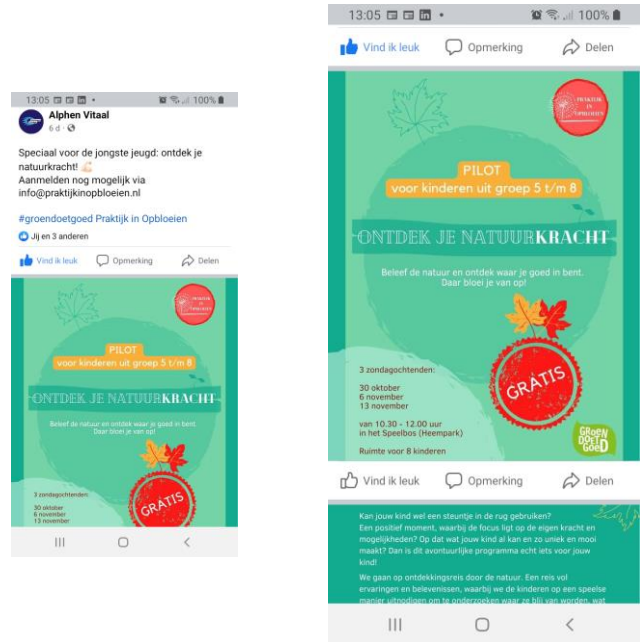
13:05 100%

Alphen Vitaal
6 d ·

Speciaal voor de jongste jeugd: ontdek je natuurkracht! 💪
Aanmelden nog mogelijk via info@praktijkinopbloeien.nl

#groendoetgoed Praktijk in Opbloeien

Jij en 3 anderen

Vind ik leuk   Opmerking   Delen

PRAKTIJK IN OPBLOEIEN

PILOT
voor kinderen uit groep 5 t/m 8

ONTDEK JE NATUURKRACHT

Beleef de natuur en ontdek waar je goed in bent. Daar bloei je van op!

3 zondagochtenden:
30 oktober
6 november
13 november

GRATIS

13:05 100%

Vind ik leuk   Opmerking   Delen

PRAKTIJK IN OPBLOEIEN

PILOT
voor kinderen uit groep 5 t/m 8

ONTDEK JE NATUURKRACHT

Beleef de natuur en ontdek waar je goed in bent. Daar bloei je van op!

3 zondagochtenden:
30 oktober
6 november
13 november

van 10.30 - 12.00 uur
in het Speelbos (Heempark)

Ruimte voor 8 kinderen

GRATIS

GROEN DOET GOED

Vind ik leuk   Opmerking   Delen

Kan jouw kind wel een steuntje in de rug gebruiken?
Een positief moment, waarbij de focus ligt op de eigen kracht en mogelijkheden? Op dat wat jouw kind al kan en zo uniek en mooi maakt? Dan is dit avontuurlijke programma echt iets voor jouw kind!

We gaan op ontdekkingsreis door de natuur. Een reis vol ervaringen en belevenissen, waarbij we de kinderen op een speelse manier uitnodigen om te onderzoeken waar ze blij van worden, wat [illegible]